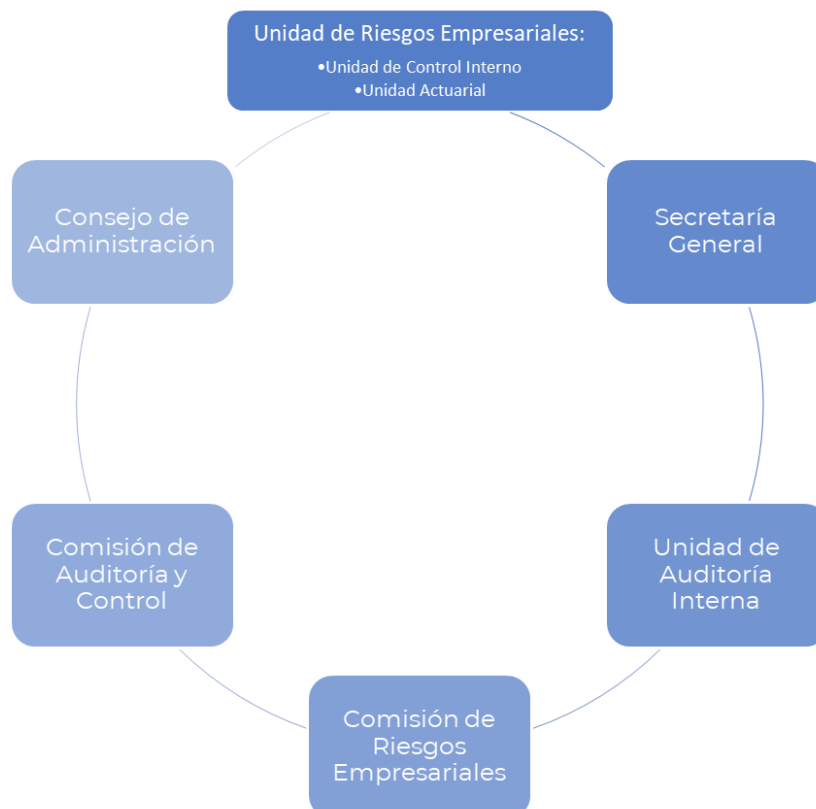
Unidad de Riesgos Empresariales:
•Unidad de Control Interno
•Unidad Actuarial

Secretaría General

Unidad de Auditoría Interna

Comisión de Riesgos Empresariales

Comisión de Auditoría y Control

Consejo de Administración